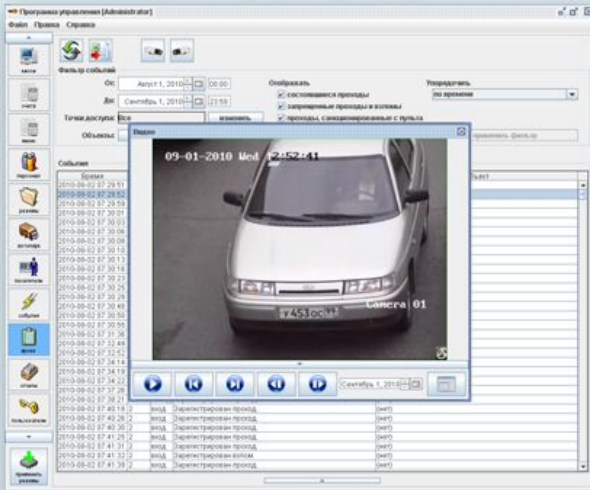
Программа управления [Administrator]

Файл Правка Справка

Фильтр событий

От: Август 1, 2010 00:00

До: Сентябрь 1, 2010 23:59

Точки доступа: Все изменить

Объекты:

Отображать

состоявшиеся проходы

запрещенные проходы и взломы

проходы, санкционированные с пульта

Упорядочить

по времени

применить фильтр

События

Время

Видео

09-01-2010 Wed 12:52:41

Camera 01

у453ос

Сентябрь 1, 2010

| | | | | |
|---|---|---|---|---|
| 2010-09-02 07:29:51 | | | | |
| 2010-09-02 07:29:52 | | | | |
| 2010-09-02 07:29:59 | | | | |
| 2010-09-02 07:30:01 | | | | |
| 2010-09-02 07:30:04 | | | | |
| 2010-09-02 07:30:08 | | | | |
| 2010-09-02 07:30:12 | | | | |
| 2010-09-02 07:30:13 | | | | |
| 2010-09-02 07:30:16 | | | | |
| 2010-09-02 07:30:21 | | | | |
| 2010-09-02 07:30:25 | | | | |
| 2010-09-02 07:30:46 | | | | |
| 2010-09-02 07:30:50 | | | | |
| 2010-09-02 07:30:55 | | | | |
| 2010-09-02 07:31:45 | | | | |
| 2010-09-02 07:32:49 | | | | |
| 2010-09-02 07:32:52 | | | | |
| 2010-09-02 07:34:14 | | | | |
| 2010-09-02 07:34:19 | | | | |
| 2010-09-02 07:34:22 | | | | |
| 2010-09-02 07:37:26 | | | | |
| 2010-09-02 07:38:21 | | | | |
| 2010-09-02 07:40:18 | 2 | вход | Зарегистрирован проход | (нет) |
| 2010-09-02 07:40:26 | 2 | вход | Зарегистрирован проход | (нет) |
| 2010-09-02 07:40:30 | 2 | вход | Зарегистрирован проход | (нет) |
| 2010-09-02 07:41:25 | 2 | вход | Зарегистрирован проход | (нет) |
| 2010-09-02 07:41:31 | 2 | вход | Зарегистрирован проход | (нет) |
| 2010-09-02 07:41:32 | 2 | вход | Зарегистрирован взлом | (нет) |
| 2010-09-02 07:41:39 | 2 | вход | Зарегистрирован проход | (нет) |

касса

счета

меню

персонал

режимы

легалка

посетители

события

отчет

отчеты

пользователи

применить режимы